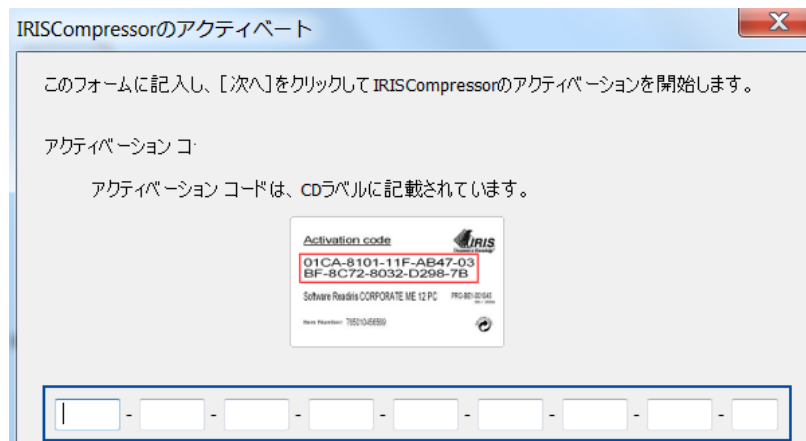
IRISCompressorのアクティベート

X

このフォームに記入し、[次へ]をクリックしてIRISCompressorのアクティベーションを開始します。

アクティベーション コ·

アクティベーション コードは、CDラベルに記載されています。

Activation code

IRIS

01CA-8101-11F-AB47-03
BF-8C72-8032-D298-7B

Software Readiris CORPORATE ME 12 PC

PRG-B01-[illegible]

Item Number: 76501045659

- - - - - - - -